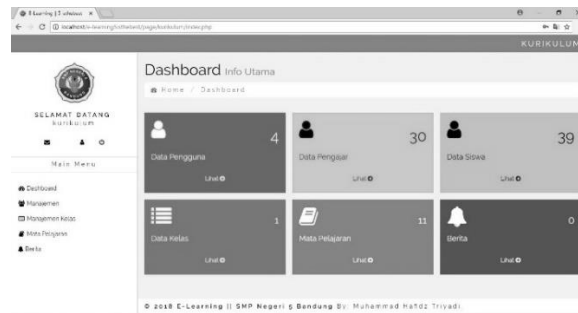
E-Learning | E-Learning ×

localhost/e-learning/kurikulum/page/kurikulum/index.php

KURIKULUM

SELAMAT DATANG
kurikulum

Main Menu

Dashboard
Manajemen
Manajemen Kelas
Mata Pelajaran
Berita

Dashboard Info Utama

Home / Dashboard

Data Pengguna 4 Lihat

Data Pengajar 30 Lihat

Data Siswa 39 Lihat

Data Kelas 1 Lihat

Mata Pelajaran 11 Lihat

Berita 0 Lihat

© 2018 E-Learning || SMP Negeri 5 Bandung By. Muhammad Hafidz Triyadi.